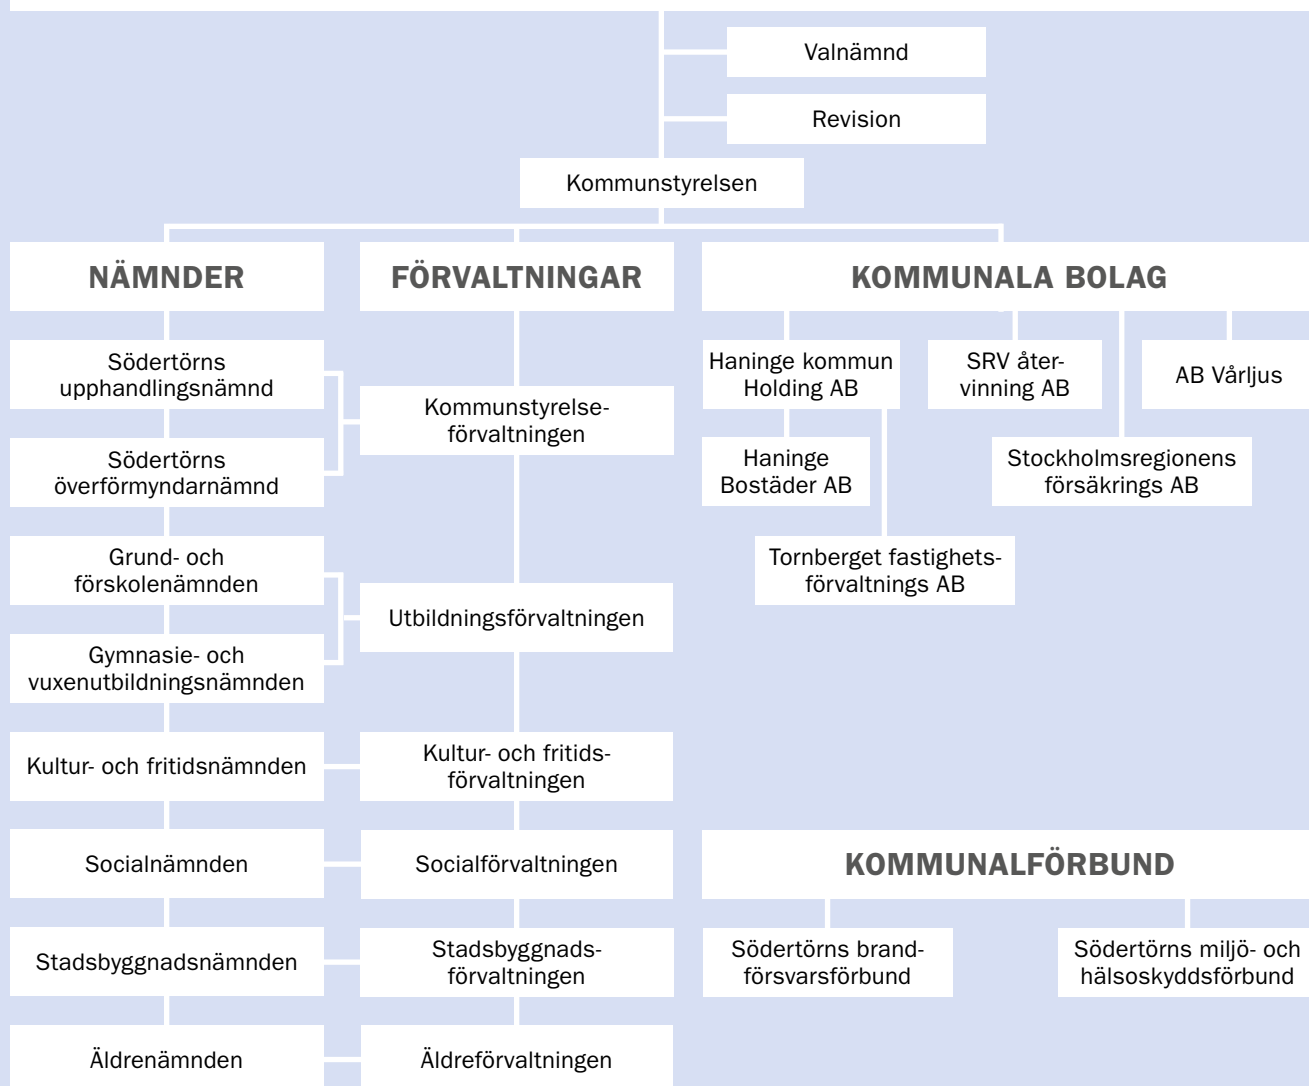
Valnämnd

Revision

Kommunstyrelsen

NÄMNDER

FÖRVALTNINGAR

KOMMUNALA BOLAG

Södertörns upphandlingsnämnd

Södertörns överförmyndarnämnd

Kommunstyrelseförvaltningen

Haninge kommun Holding AB

SRV återvinning AB

AB Vårljus

Haninge Bostäder AB

Stockholmsregionens försäkrings AB

Tornberget fastighetsförvaltnings AB

Grund- och förskolenämnden

Gymnasie- och vuxenutbildningsnämnden

Utbildningsförvaltningen

Kultur- och fritidsnämnden

Kultur- och fritidsförvaltningen

Socialnämnden

Socialförvaltningen

KOMMUNALFÖRBUND

Stadsbyggnadsnämnden

Stadsbyggnadsförvaltningen

Södertörns brandförsvarsförbund

Södertörns miljö- och hälsoskyddsförbund

Äldrenämnden

Äldreförvaltningen